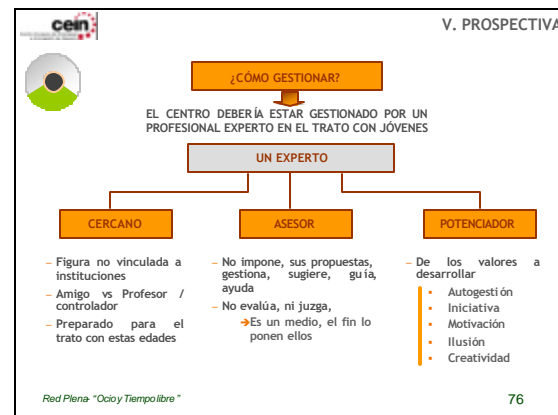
cein

V. PROSPECTIVA

¿CÓMO GESTIONAR?

EL CENTRO DEBERÍA ESTAR GESTIONADO POR UN PROFESIONAL EXPERTO EN EL TRATO CON JÓVENES

UN EXPERTO

CERCANO

ASESOR

POTENCIADOR

– Figura no vinculada a instituciones
– Amigo vs Profesor / controlador
– Preparado para el trato con estas edades

– No impone, sus propuestas, gestiona, sugiere, guía, ayuda
– No evalúa, ni juzga,
→Es un medio, el fin lo ponen ellos

– De los valores a desarrollar
▪ Autogestión
▪ Iniciativa
▪ Motivación
▪ Ilusión
▪ Creatividad

Red Plena- "Ocio y Tiempo libre"

76